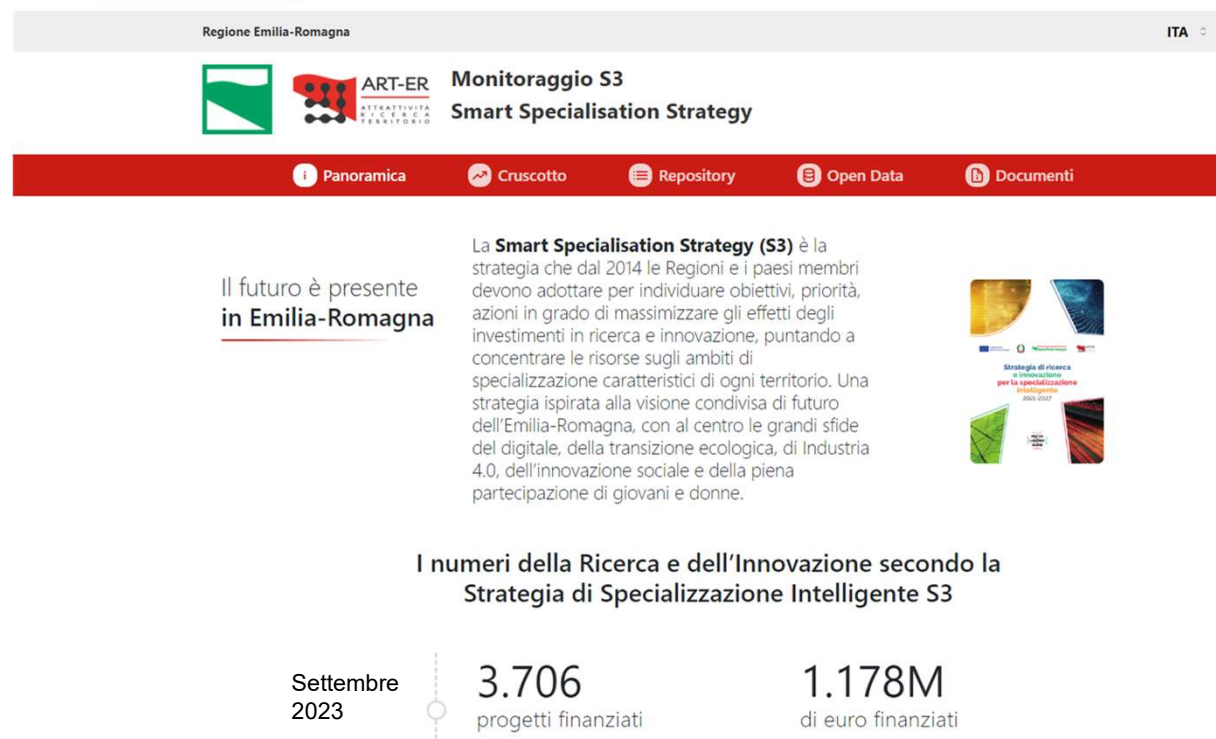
Regione Emilia-Romagna

ITA

ART-ER
ATTRATTIVITÀ RICERCA TERRITORIO

Monitoraggio S3
Smart Specialisation Strategy

Panoramica Cruscotto Repository Open Data Documenti

Il futuro è presente
in Emilia-Romagna

La **Smart Specialisation Strategy (S3)** è la strategia che dal 2014 le Regioni e i paesi membri devono adottare per individuare obiettivi, priorità, azioni in grado di massimizzare gli effetti degli investimenti in ricerca e innovazione, puntando a concentrare le risorse sugli ambiti di specializzazione caratteristici di ogni territorio. Una strategia ispirata alla visione condivisa di futuro dell'Emilia-Romagna, con al centro le grandi sfide del digitale, della transizione ecologica, di Industria 4.0, dell'innovazione sociale e della piena partecipazione di giovani e donne.

Strategia di ricerca e innovazione per la specializzazione intelligente
2021-2027

I numeri della Ricerca e dell'Innovazione secondo la Strategia di Specializzazione Intelligente S3

Settembre 2023

3.706
progetti finanziati

1.178M
di euro finanziati